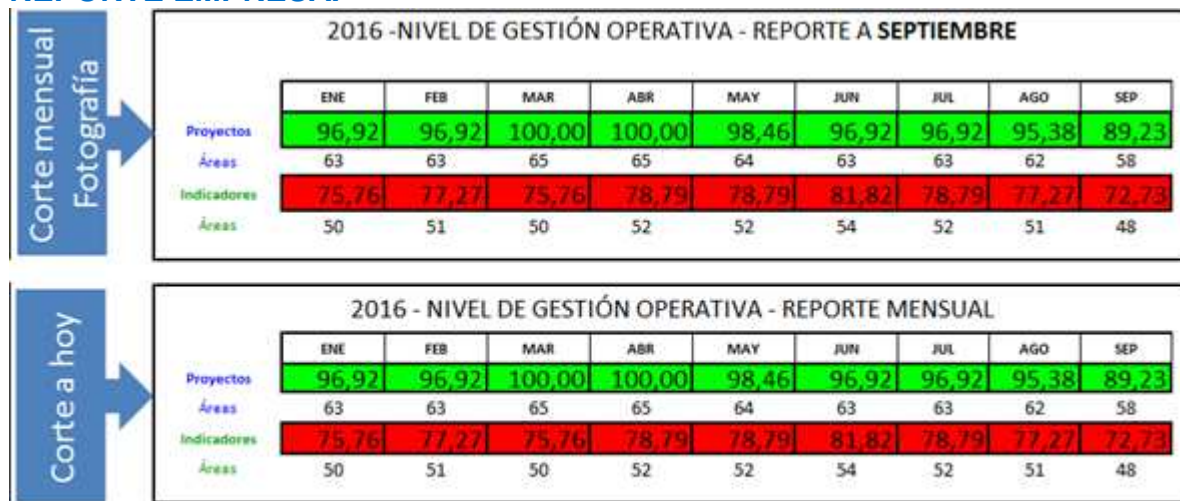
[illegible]

Corte mensual Fotografía

2016 -NIVEL DE GESTIÓN OPERATIVA - REPORTE A **SEPTIEMBRE**

| | ENE | FEB | MAR | ABR | MAY | JUN | JUL | AGO | SEP |
|---|---|---|---|---|---|---|---|---|---|
| Proyectos | 96,92 | 96,92 | 100,00 | 100,00 | 98,46 | 96,92 | 96,92 | 95,38 | 89,23 |
| Áreas | 63 | 63 | 65 | 65 | 64 | 63 | 63 | 62 | 58 |
| Indicadores | 75,76 | 77,27 | 75,76 | 78,79 | 78,79 | 81,82 | 78,79 | 77,27 | 72,73 |
| Áreas | 50 | 51 | 50 | 52 | 52 | 54 | 52 | 51 | 48 |

Corte a hoy

2016 - NIVEL DE GESTIÓN OPERATIVA - REPORTE MENSUAL

| | ENE | FEB | MAR | ABR | MAY | JUN | JUL | AGO | SEP |
|---|---|---|---|---|---|---|---|---|---|
| Proyectos | 96,92 | 96,92 | 100,00 | 100,00 | 98,46 | 96,92 | 96,92 | 95,38 | 89,23 |
| Áreas | 63 | 63 | 65 | 65 | 64 | 63 | 63 | 62 | 58 |
| Indicadores | 75,76 | 77,27 | 75,76 | 78,79 | 78,79 | 81,82 | 78,79 | 77,27 | 72,73 |
| Áreas | 50 | 51 | 50 | 52 | 52 | 54 | 52 | 51 | 48 |